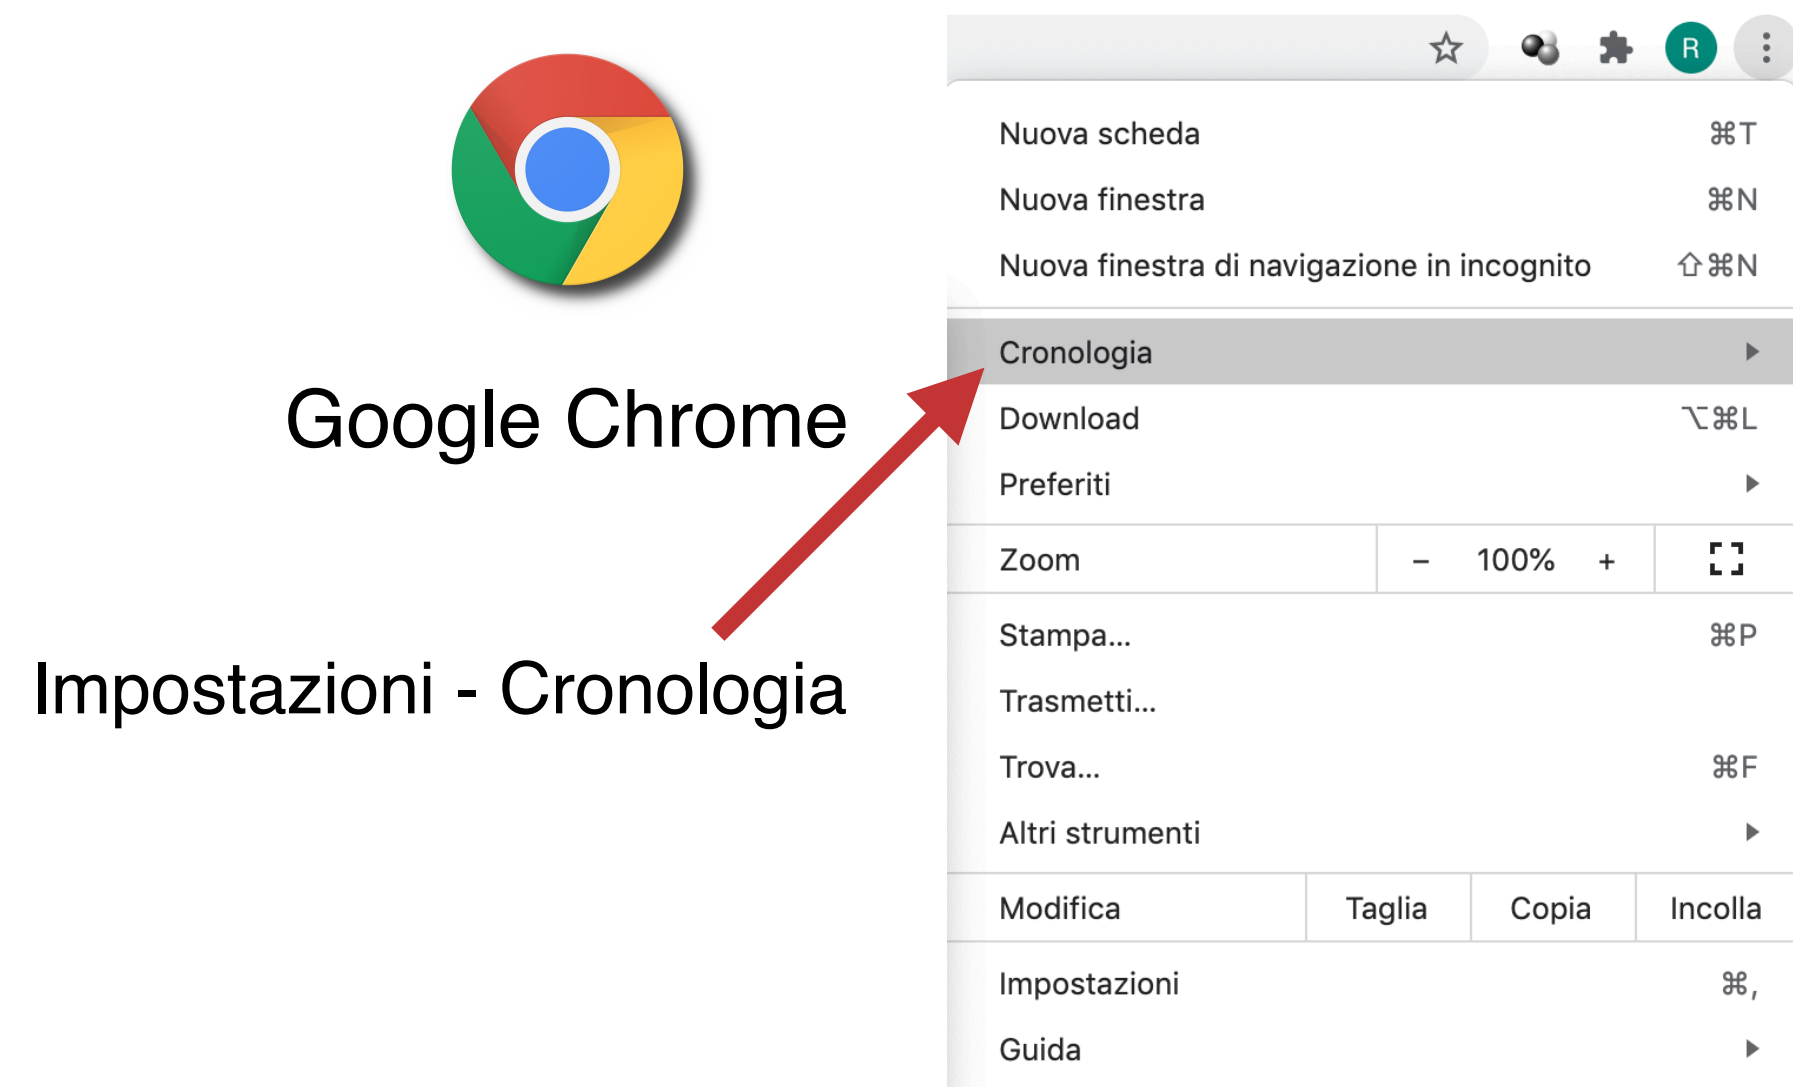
Google Chrome

Impostazioni - Cronologia

R

Nuova scheda ⌘T
Nuova finestra ⌘N
Nuova finestra di navigazione in incognito ⇧⌘N
Cronologia
Download ⌥⌘L
Preferiti
Zoom – 100% +
Stampa... ⌘P
Trasmetti...
Trova... ⌘F
Altri strumenti
Modifica Taglia Copia Incolla
Impostazioni ⌘,
Guida